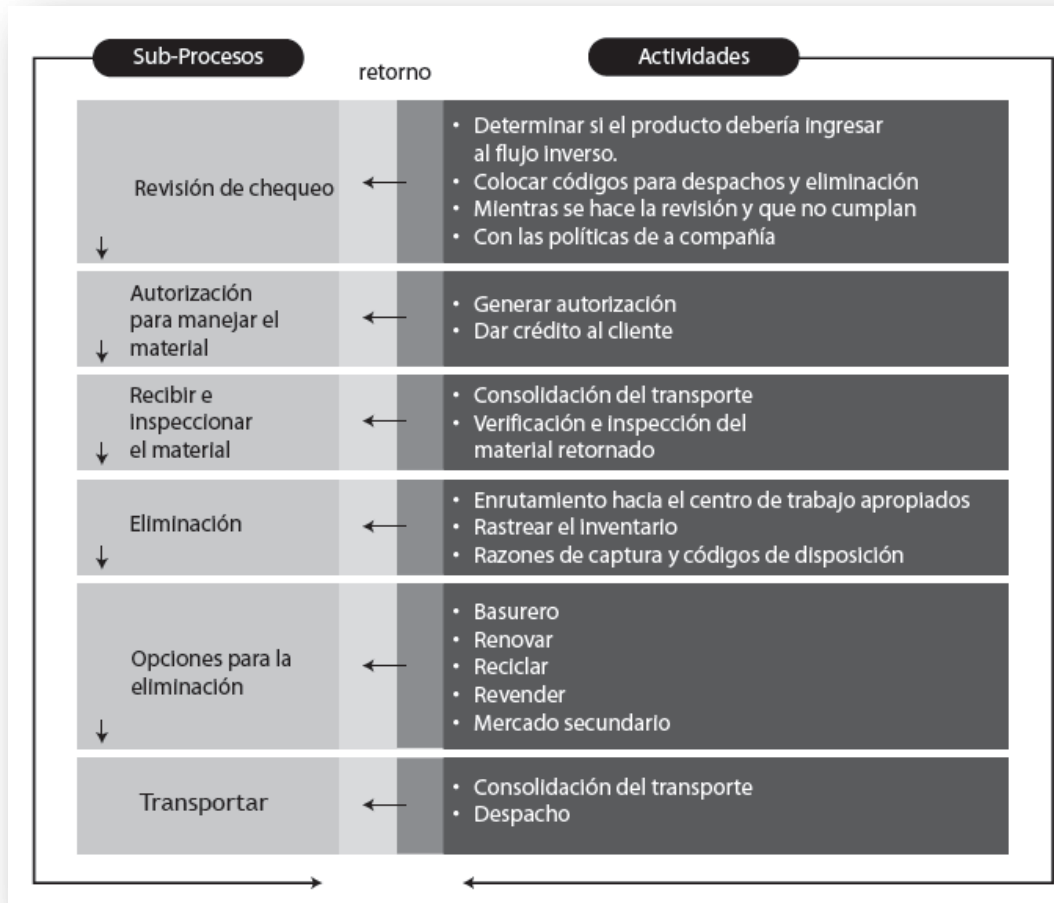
Sub-Procesos

retorno

Actividades

Revisión de chequeo

• Determinar si el producto debería ingresar al flujo inverso.
• Colocar códigos para despachos y eliminación
• Mientras se hace la revisión y que no cumplan
• Con las políticas de a compañía

Autorización para manejar el material

• Generar autorización
• Dar crédito al cliente

Recibir e inspeccionar el material

• Consolidación del transporte
• Verificación e inspección del material retornado

Eliminación

• Enrutamiento hacia el centro de trabajo apropiados
• Rastrear el inventario
• Razones de captura y códigos de disposición

Opciones para la eliminación

• Basurero
• Renovar
• Reciclar
• Revender
• Mercado secundario

Transportar

• Consolidación del transporte
• Despacho